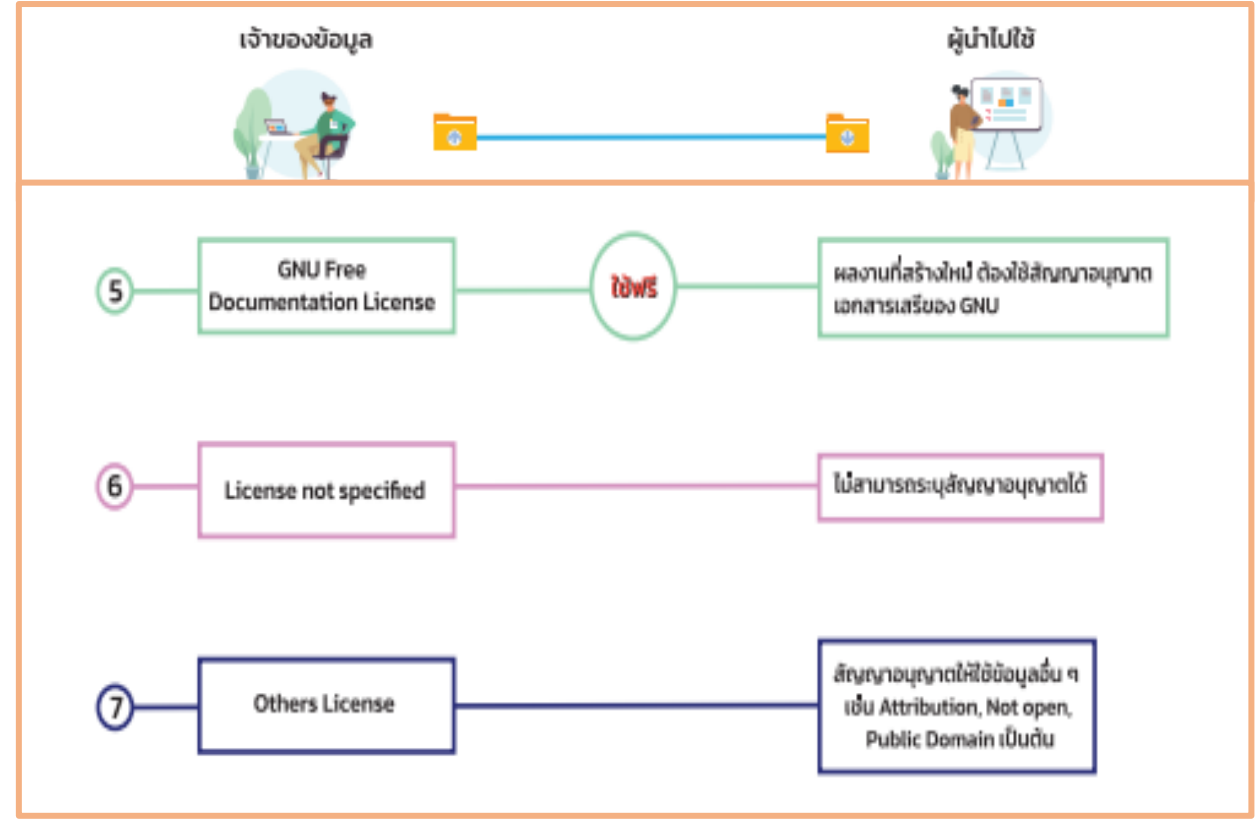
เจ้าของข้อมูล

ผู้นำไปใช้

5

GNU Free Documentation License

ใช้ฟรี

ผลงานที่สร้างใหม่ ต้องใช้สัญญาอนุญาตเอกสารเสรีของ GNU

6

License not specified

ไม่สามารถระบุสัญญาอนุญาตได้

7

Others License

สัญญาอนุญาตให้ใช้ข้อมูลอื่น ๆ เช่น Attribution, Not open, Public Domain เป็นต้น